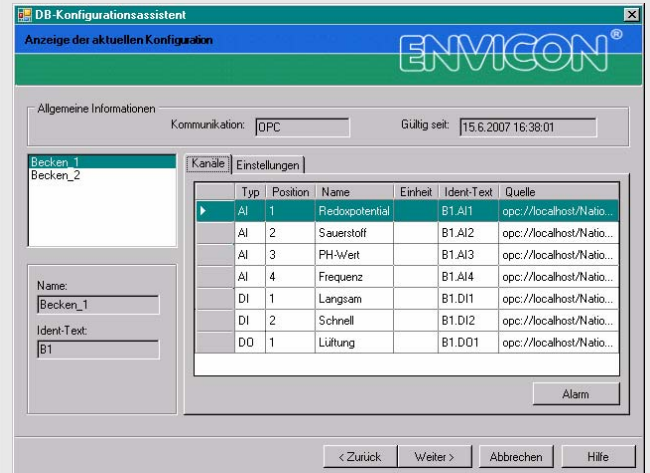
DB-Konfigurationsassistent

Anzeige der aktuellen Konfiguration

ENVICON®

Allgemeine Informationen

Kommunikation: OPC

Gültig seit: 15.6.2007 16:38:01

Becken_1
Becken_2

Name:
Becken_1

Ident-Text:
B1

Kanäle | Einstellungen

| | Typ | Position | Name | Einheit | Ident-Text | Quelle |
|---|---|---|---|---|---|---|
| ▶ | AI | 1 | Redoxpotential | | B1.AI1 | opc://localhost/Natio... |
| | AI | 2 | Sauerstoff | | B1.AI2 | opc://localhost/Natio... |
| | AI | 3 | PH-Wert | | B1.AI3 | opc://localhost/Natio... |
| | AI | 4 | Frequenz | | B1.AI4 | opc://localhost/Natio... |
| | DI | 1 | Langsam | | B1.DI1 | opc://localhost/Natio... |
| | DI | 2 | Schnell | | B1.DI2 | opc://localhost/Natio... |
| | DO | 1 | Lüftung | | B1.DO1 | opc://localhost/Natio... |

Alarm

< Zurück | Weiter > | Abbrechen | Hilfe